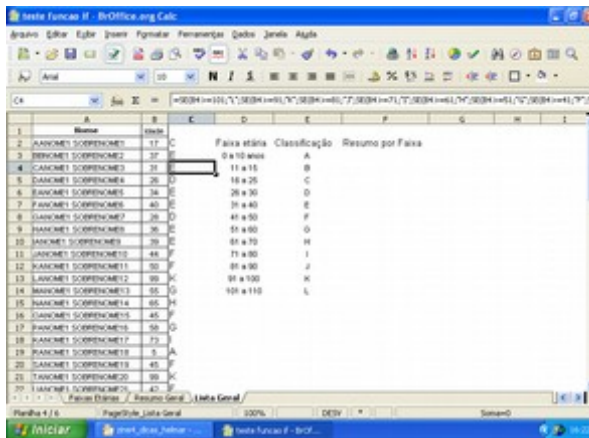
teste funcao if - BrOffice.org Calc

Arquivo Editar Exibir Inserir Formatar Ferramentas Dados Janela Ajuda

Arial 10 N I S

C4 =SE(B4>=101;"L";SE(B4>=91;"K";SE(B4>=81;"J";SE(B4>=71;"I";SE(B4>=61;"H";SE(B4>=51;"G";SE(B4>=41;"F";

| | A | B | C | D | E | F | G | H | I |
|---|---|---|---|---|---|---|---|---|---|
| 1 | Nome | Idade | | | | | | | |
| 2 | AANOME1 SOBRENOME1 | 17 | C | Faixa etária | Classificação | Resumo por Faixa | | | |
| 3 | BBNOME1 SOBRENOME2 | 37 | | 0 a 10 anos | A | | | | |
| 4 | CANOME1 SOBRENOME3 | 25 | | 11 a 15 | B | | | | |
| 5 | DANOME1 SOBRENOME4 | 26 | D | 16 a 25 | C | | | | |
| 6 | EANOME1 SOBRENOME5 | 34 | E | 26 a 30 | D | | | | |
| 7 | FANOME1 SOBRENOME6 | 40 | E | 31 a 40 | E | | | | |
| 8 | GANOME1 SOBRENOME7 | 28 | D | 41 a 50 | F | | | | |
| 9 | HANOME1 SOBRENOME8 | 35 | E | 51 a 60 | G | | | | |
| 10 | IANOME1 SOBRENOME9 | 39 | E | 61 a 70 | H | | | | |
| 11 | JANOME1 SOBRENOME10 | 46 | F | 71 a 80 | I | | | | |
| 12 | KANOME1 SOBRENOME11 | 50 | F | 81 a 90 | J | | | | |
| 13 | LANOME1 SOBRENOME12 | 98 | K | 91 a 100 | K | | | | |
| 14 | MANOME1 SOBRENOME13 | 55 | G | 101 a 110 | L | | | | |
| 15 | NANOME1 SOBRENOME14 | 65 | H | | | | | | |
| 16 | OANOME1 SOBRENOME15 | 45 | F | | | | | | |
| 17 | PANOME1 SOBRENOME16 | 58 | G | | | | | | |
| 18 | QANOME1 SOBRENOME17 | 73 | I | | | | | | |
| 19 | RANOME1 SOBRENOME18 | 5 | A | | | | | | |
| 20 | SANOME1 SOBRENOME19 | 45 | F | | | | | | |
| 21 | TANOME1 SOBRENOME20 | 98 | K | | | | | | |
| 22 | UANOME1 SOBRENOME21 | 42 | F | | | | | | |

Faixas Etárias / Resumo Geral / Lista Geral

Planilha 4 / 6 PageStyle_Lista Geral 100% DESV Soma=0

Iniciar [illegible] teste funcao if - BrOf...